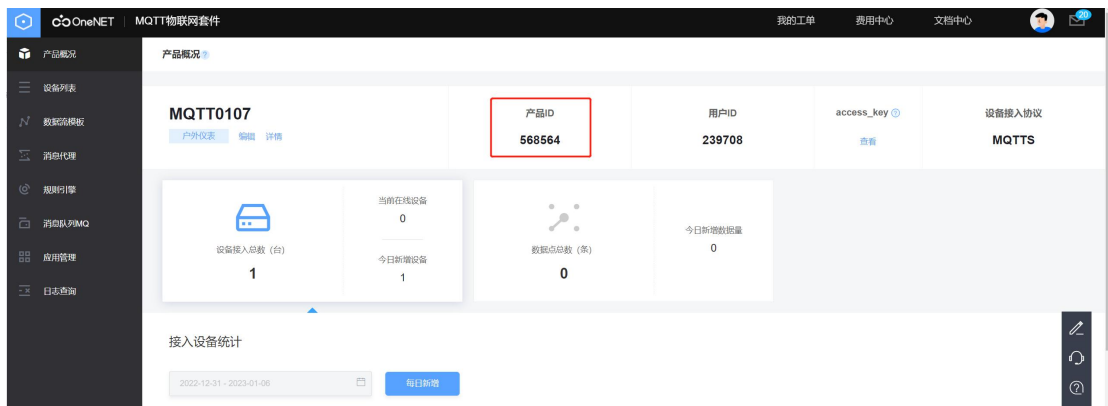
OneNET | MQTT物联网套件

我的工单 费用中心 文档中心 20

产品概况
设备列表
数据流模板
消息代理
规则引擎
消息队列MQ
应用管理
日志查询

产品概况

MQTT0107
户外仪表 编辑 详情

| 产品ID | 用户ID | access_key | 设备接入协议 |
|---|---|---|---|
| 568564 | 239708 | 查看 | MQTTS |

设备接入总数 (台)
1

当前在线设备
0

今日新增设备
1

数据点总数 (条)
0

今日新增数据量
0

接入设备统计

2022-12-31 - 2023-01-06

每日新增